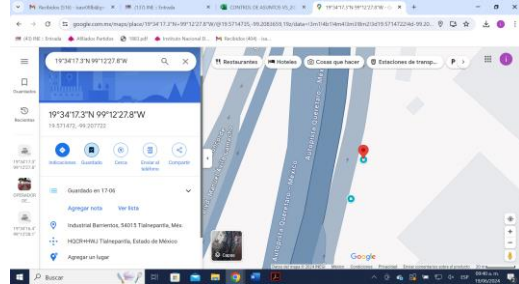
Recibidos (516) - saacfi@gm... × | (137) PAE - Entrada × | CONTROL DE ASUNTOS 03_01 × | 19°34'17.3"N 99°12'27.8"W - G... × | +

google.com/maps/place/19°34'17.3"N+99°12'27.8"W/@19.571475,-99.2083650,19z/data=!3m1!4b1!4m4!3m3!8m2!3d19.5714722!4d-99.20...

(PJ) PAE - Entrada | Afiliados Partidos | 1083.pdf | Instituto Nacional El... | Recibidos (494) - sa...

19°34'17.3"N 99°12'27.8"W

Guardados

Recientes

19°34'17.3" 99°12'27.8"

OPERACION DE...

19°34'16.2" 99°12'27.8"

19°34'17.3"N 99°12'27.8"W
19.571475, -99.207722

Indicaciones | Guardado | Cerca | Enviar al teléfono | Compartir

Guardado en 17-06

Agregar nota | Ver lista

Industrial Barrientos, 54015 Tlalnepantla, Méx.

HGQR+HW Tlalnepantla, Estado de México

Agregar un lugar

Restaurantes | Hoteles | Cosas que hacer | Estaciones de transp... | P

Autopista Querétaro - México

Autopista Querétaro - México

Autopista Querétaro - México

Capas

Google

Buscar

09:40 a. m. 19/06/2024